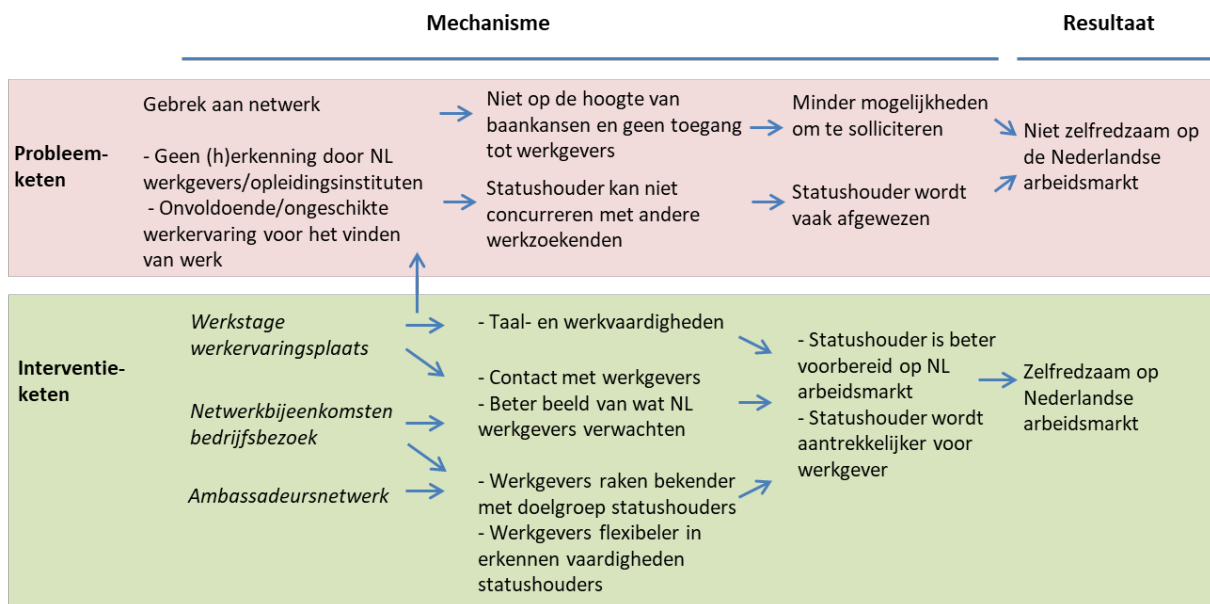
Mechanisme

Resultaat

Probleemketen

Gebrek aan netwerk

- Geen (h)erkenning door NL werkgevers/opleidingsinstituten
- Onvoldoende/ongeschikte werkervaring voor het vinden van werk

Niet op de hoogte van baankansen en geen toegang tot werkgevers

Statushouder kan niet concurreren met andere werkzoekenden

Minder mogelijkheden om te solliciteren

Statushouder wordt vaak afgewezen

Niet zelfredzaam op de Nederlandse arbeidsmarkt

Interventieketen

Werkstage werkervaringsplaats

Netwerkbijeenkomsten bedrijfsbezoek

Ambassadeursnetwerk

- Taal- en werkvaardigheden

- Contact met werkgevers
- Beter beeld van wat NL werkgevers verwachten

- Werkgevers raken bekender met doelgroep statushouders
- Werkgevers flexibeler in erkennen vaardigheden statushouders

- Statushouder is beter voorbereid op NL arbeidsmarkt
- Statushouder wordt aantrekkelijker voor werkgever

Zelfredzaam op Nederlandse arbeidsmarkt